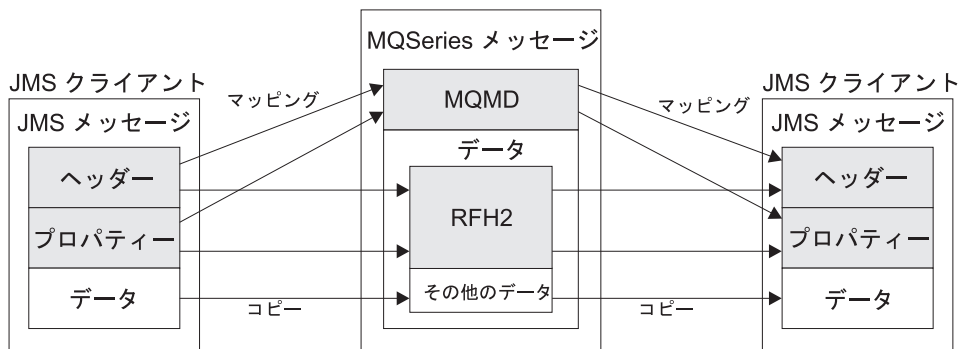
MQSeries メッセージ

JMS クライアント

JMS メッセージ

ヘッダー

プロパティー

データ

マッピング

コピー

MQMD

データ

RFH2

その他のデータ

マッピング

コピー

JMS クライアント

JMS メッセージ

ヘッダー

プロパティー

データ